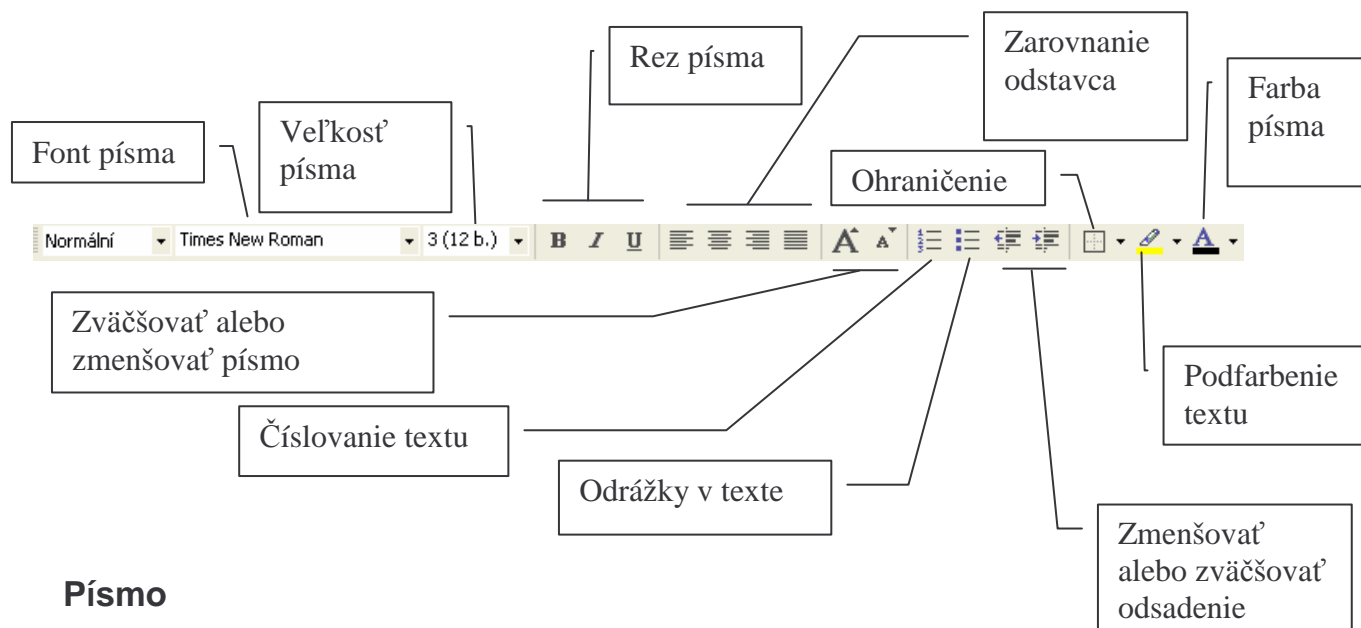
Rez písma

Zarovnanie odstavca

Farba písma

Veľkosť písma

Font písma

Ohraničenie

Normální Times New Roman 3 (12 b.) B I U A A

Zväčšovať alebo zmenšovať písmo

Podfarbenie textu

Číslovanie textu

Odrážky v texte

Zmenšovať alebo zväčšovať odsadenie

Písmo